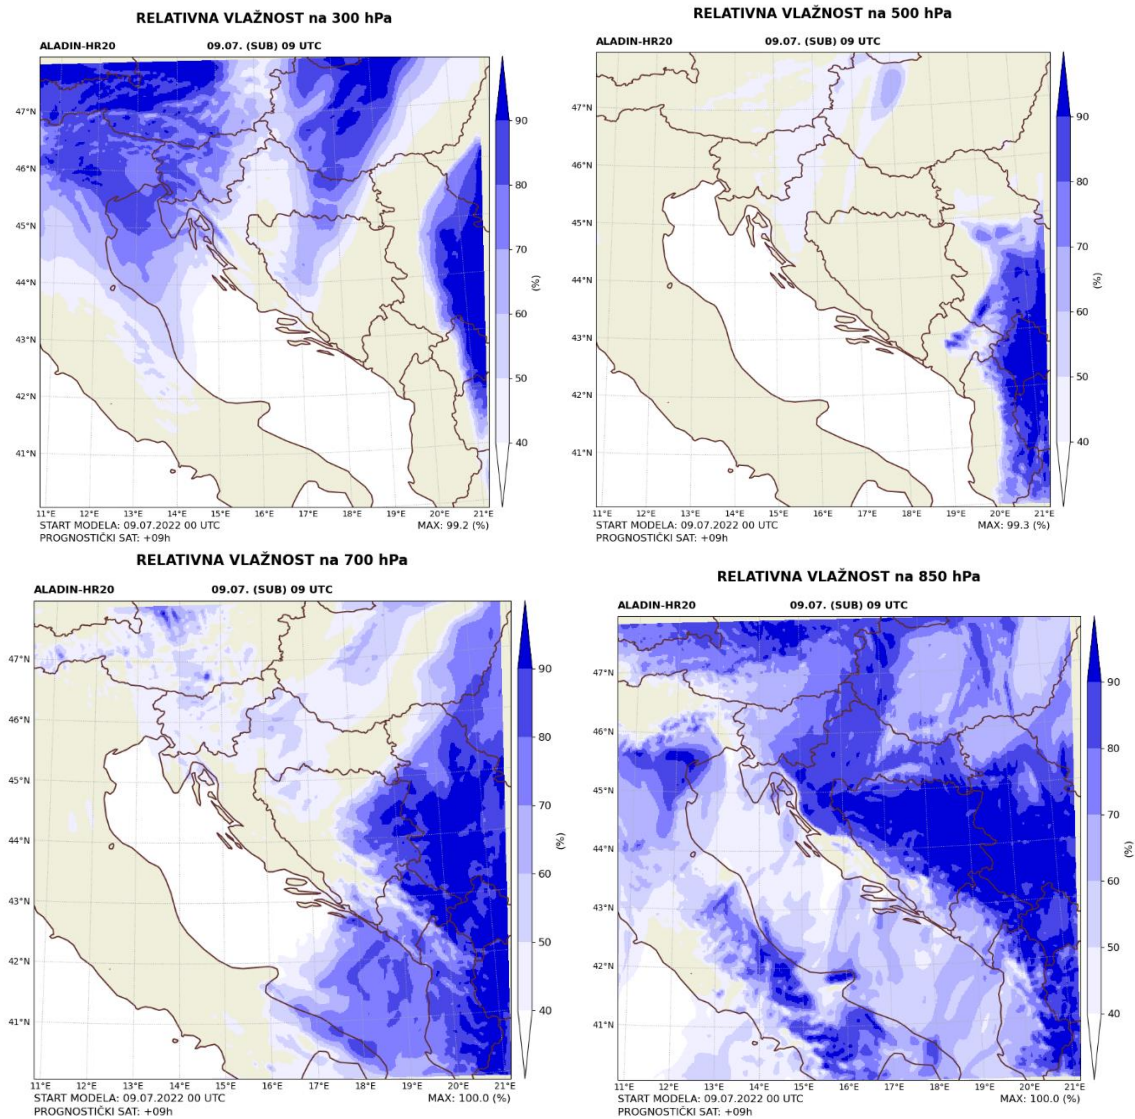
RELATIVNA VLAŽNOST na 300 hPa

ALADIN-HR20 09.07. (SUB) 09 UTC

47°N
46°N
45°N
44°N
43°N
42°N
41°N

11°E 12°E 13°E 14°E 15°E 16°E 17°E 18°E 19°E 20°E 21°E

90
80
70
60
50
40
(%)

START MODELA: 09.07.2022 00 UTC
PROGNOSTIČKI SAT: +09h
MAX: 99.2 (%)

RELATIVNA VLAŽNOST na 500 hPa

ALADIN-HR20 09.07. (SUB) 09 UTC

47°N
46°N
45°N
44°N
43°N
42°N
41°N

11°E 12°E 13°E 14°E 15°E 16°E 17°E 18°E 19°E 20°E 21°E

90
80
70
60
50
40
(%)

START MODELA: 09.07.2022 00 UTC
PROGNOSTIČKI SAT: +09h
MAX: 99.3 (%)

RELATIVNA VLAŽNOST na 700 hPa

ALADIN-HR20 09.07. (SUB) 09 UTC

47°N
46°N
45°N
44°N
43°N
42°N
41°N

11°E 12°E 13°E 14°E 15°E 16°E 17°E 18°E 19°E 20°E 21°E

90
80
70
60
50
40
(%)

START MODELA: 09.07.2022 00 UTC
PROGNOSTIČKI SAT: +09h
MAX: 100.0 (%)

RELATIVNA VLAŽNOST na 850 hPa

ALADIN-HR20 09.07. (SUB) 09 UTC

47°N
46°N
45°N
44°N
43°N
42°N
41°N

11°E 12°E 13°E 14°E 15°E 16°E 17°E 18°E 19°E 20°E 21°E

90
80
70
60
50
40
(%)

START MODELA: 09.07.2022 00 UTC
PROGNOSTIČKI SAT: +09h
MAX: 100.0 (%)